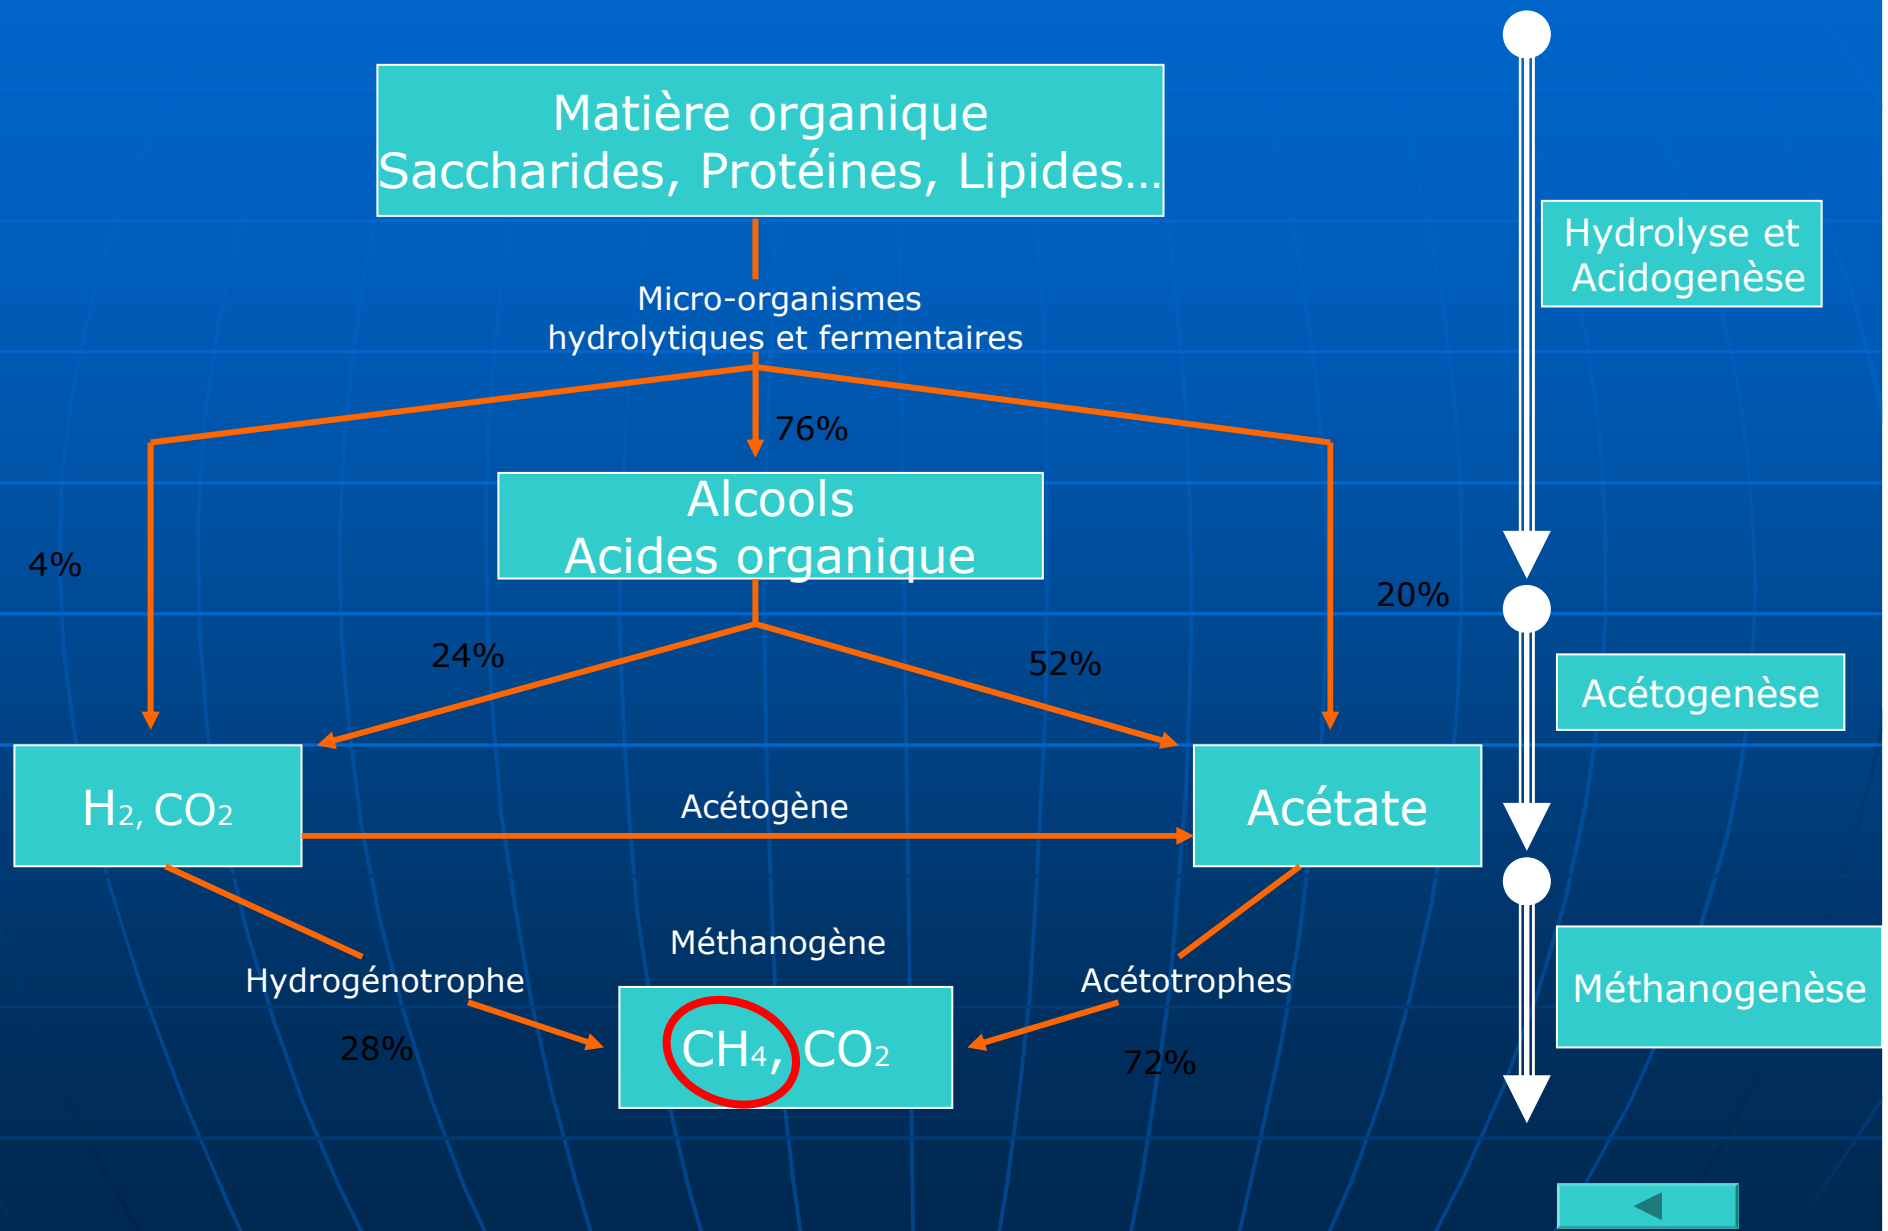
Matière organique
Saccharides, Protéines, Lipides…

Hydrolyse et Acidogenèse

Micro-organismes hydrolytiques et fermentaires

76%

4%

Alcools
Acides organique

20%

24%

52%

Acétogenèse

$H_2$, $CO_2$

Acétogène

Acétate

Méthanogène

Hydrogénotrophe

Acétotrophes

Méthanogenèse

28%

$CH_4$, $CO_2$

72%